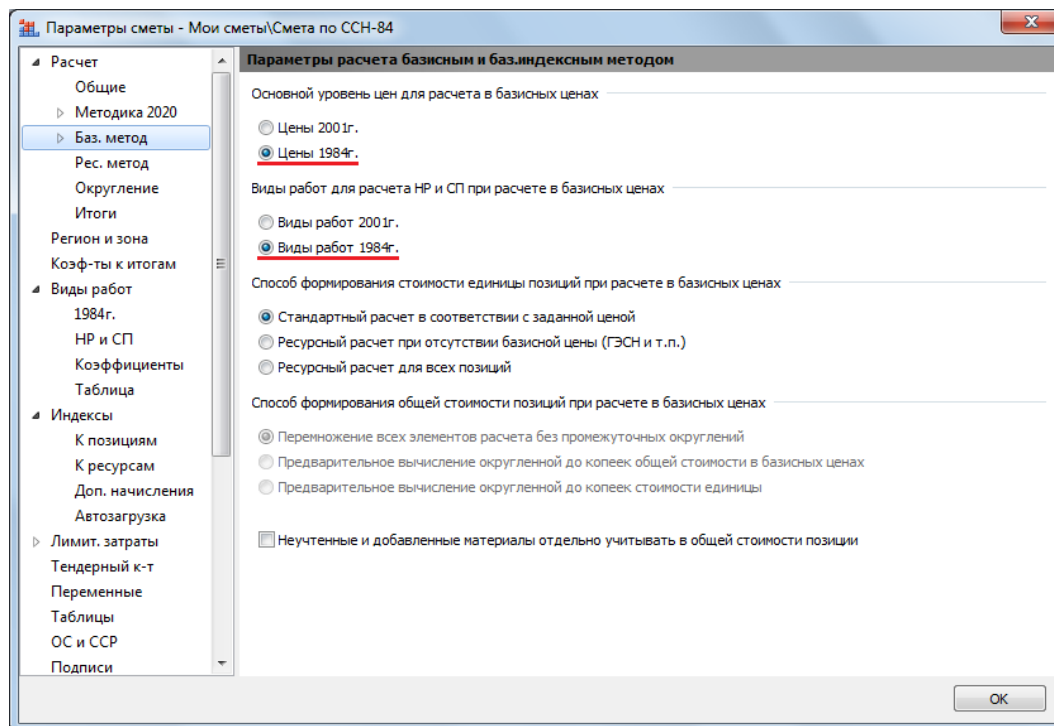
Параметры сметы - Мои сметы\Смета по ССН-84

Расчет
Общие
Методика 2020
Баз. метод
Рес. метод
Округление
Итоги
Регион и зона
Коэф-ты к итогам
Виды работ
1984г.
НР и СП
Коэффициенты
Таблица
Индексы
К позициям
К ресурсам
Доп. начисления
Автозагрузка
Лимит. затраты
Тендерный к-т
Переменные
Таблицы
ОС и ССР
Подписи

Параметры расчета базисным и баз.индексным методом

Основной уровень цен для расчета в базисных ценах

Цены 2001г.
Цены 1984г.

Виды работ для расчета НР и СП при расчете в базисных ценах

Виды работ 2001г.
Виды работ 1984г.

Способ формирования стоимости единицы позиций при расчете в базисных ценах

Стандартный расчет в соответствии с заданной ценой
Ресурсный расчет при отсутствии базисной цены (ГЭСН и т.п.)
Ресурсный расчет для всех позиций

Способ формирования общей стоимости позиций при расчете в базисных ценах

Перемножение всех элементов расчета без промежуточных округлений
Предварительное вычисление округленной до копеек общей стоимости в базисных ценах
Предварительное вычисление округленной до копеек стоимости единицы

Неучтенные и добавленные материалы отдельно учитывать в общей стоимости позиции

OK